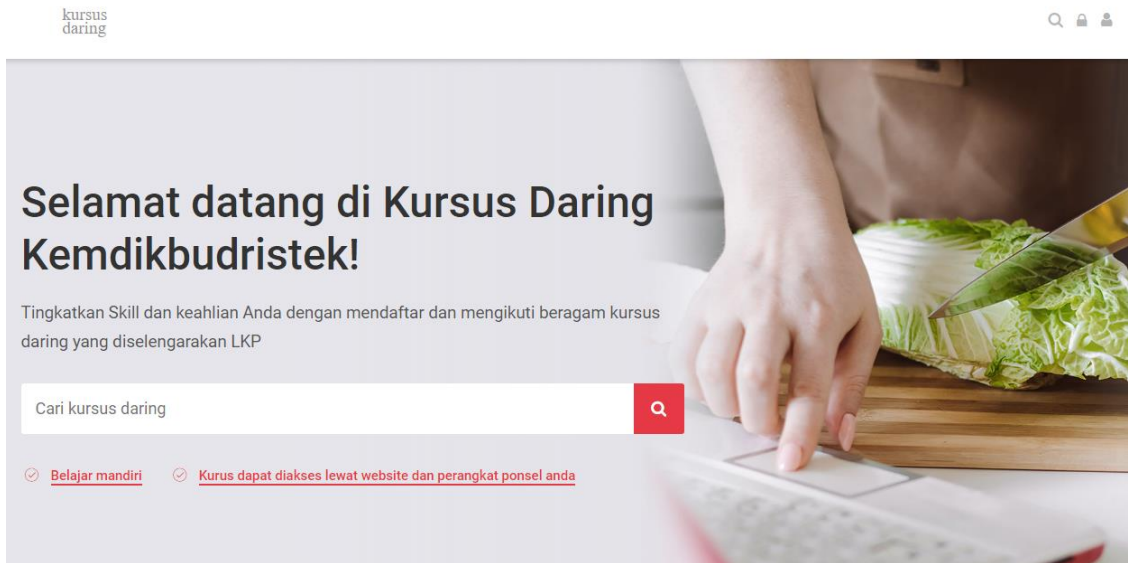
kursus daring

Selamat datang di Kursus Daring Kemdikbudristek!

Tingkatkan Skill dan keahlian Anda dengan mendaftar dan mengikuti beragam kursus daring yang diselengarakan LKP

Cari kursus daring

Belajar mandiri

Kurus dapat diakses lewat website dan perangkat ponsel anda